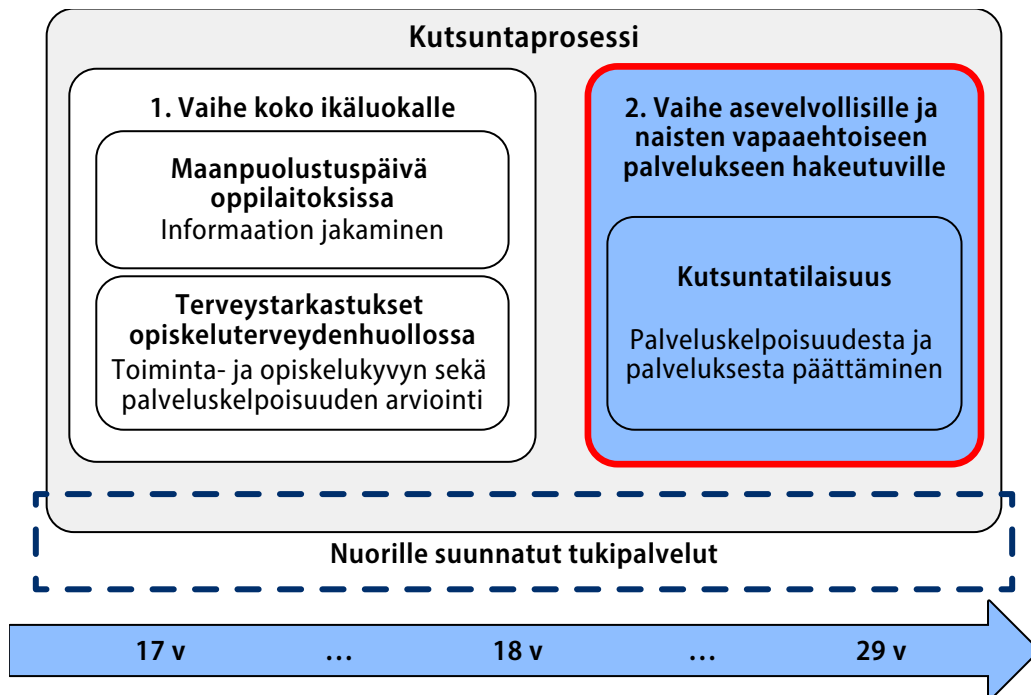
Kutsuntaprosessi

1. Vaihe koko ikäluokalle

Maanpuolustuspäivä oppilaitoksissa
Informaation jakaminen

Terveystarkastukset opiskeluterveydenhuollossa
Toiminta- ja opiskelukyvyn sekä palveluskelpoisuuden arviointi

2. Vaihe asevelvollisille ja naisten vapaaehtoiseen palvelukseen hakeutuville

Kutsuntatilaisuus

Palveluskelpoisuudesta ja palveluksesta päättäminen

Nuorille suunnatut tukipalvelut

17 v … 18 v … 29 v